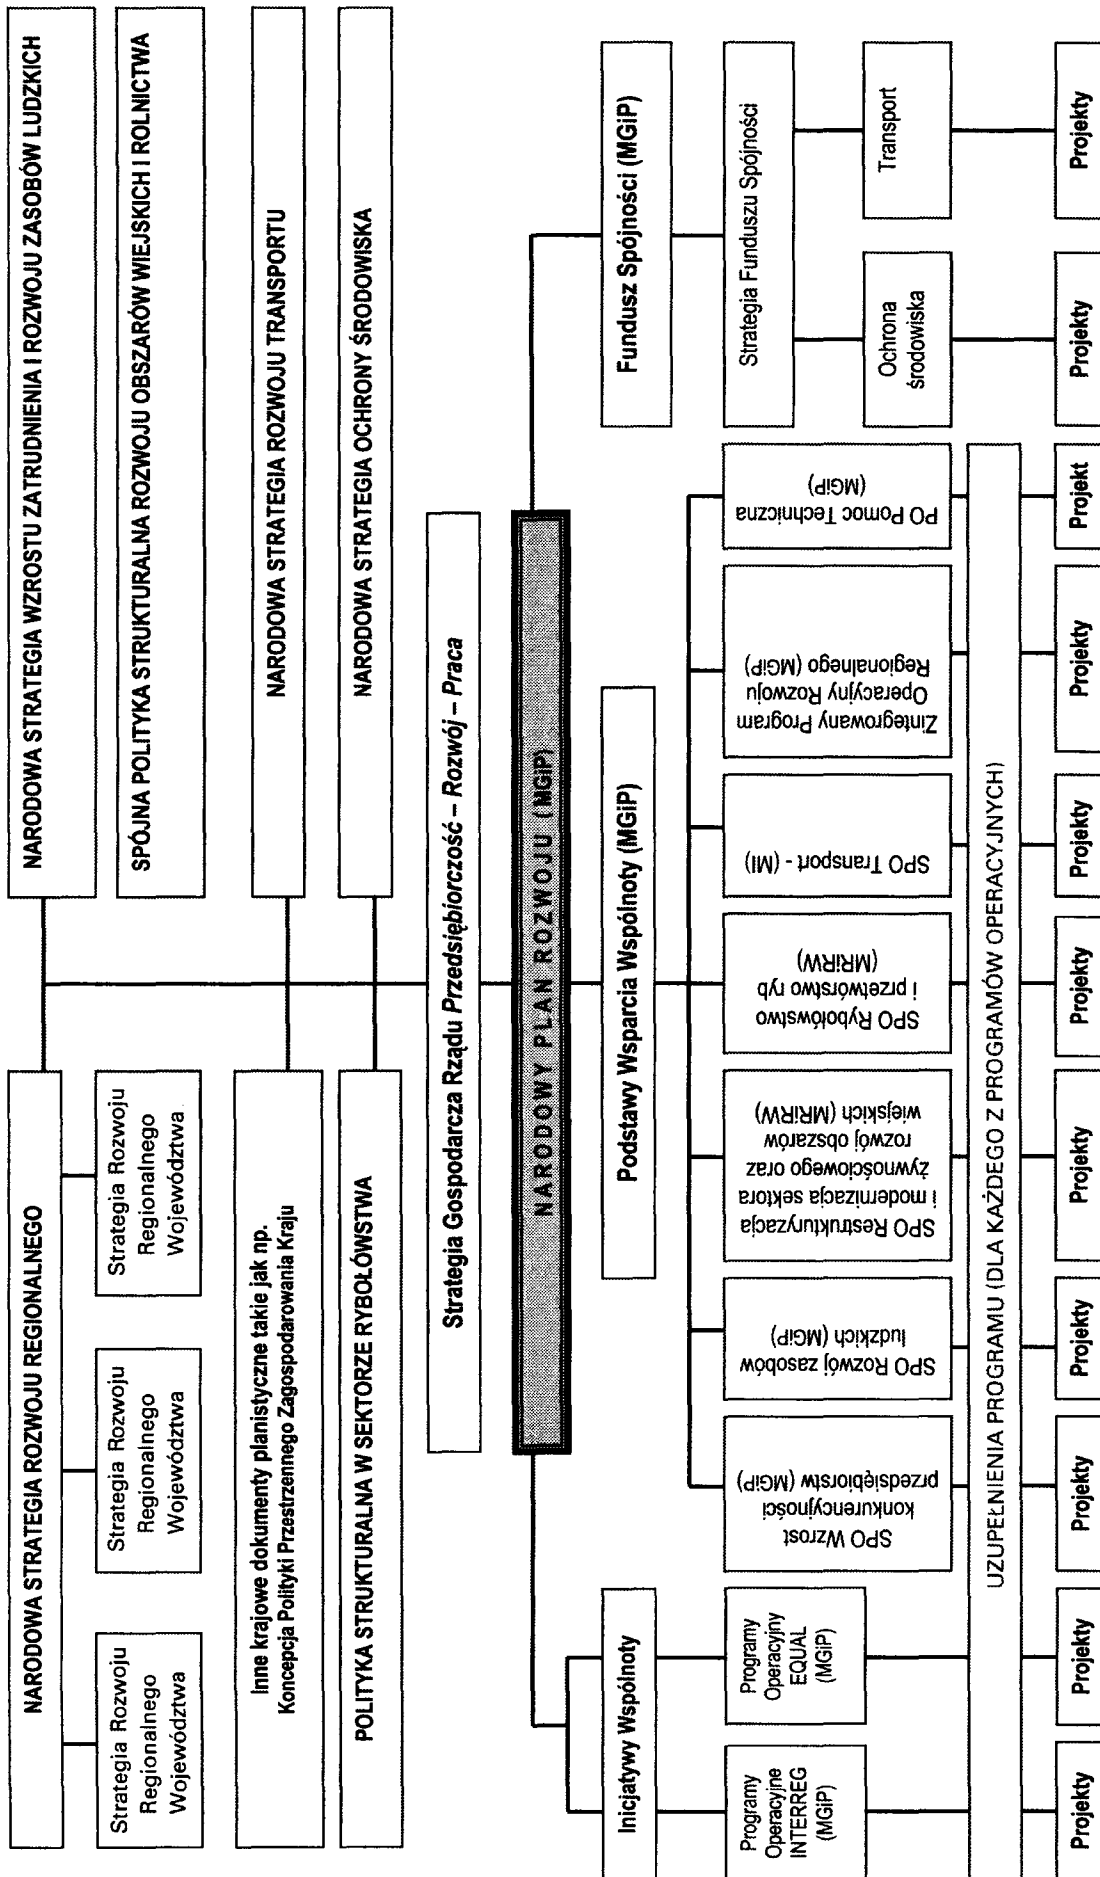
NARODOWA STRATEGIA ROZWOJU REGIONALNEGO

Strategia Rozwoju Regionalnego Województwa

Strategia Rozwoju Regionalnego Województwa

Strategia Rozwoju Regionalnego Województwa

Inne krajowe dokumenty planistyczne takie jak np. Koncepcja Polityki Przestrzennego Zagospodarowania Kraju

POLITYKA STRUKTURALNA W SEKTORZE RYBOŁÓWSTWA

Strategia Gospodarcza Rządu *Przedsiębiorczość – Rozwój – Praca*

NARODOWY PLAN ROZWOJU (MGiP)

Inicjatywy Wspólnoty

Programy Operacyjne INTERREG (MGiP)

Projekty

Programy Operacyjny EQUAL (MGiP)

Projekty

Podstawy Wsparcia Wspólnoty (MGiP)

SPO Wzrost konkurencyjności przedsiębiorstw (MGiP)

Projekty

SPO Rozwój zasobów ludzkich (MGiP)

Projekty

SPO Restrukturyzacja i modernizacja sektora żywnościowego oraz rozwój obszarów wiejskich (MRiRW)

Projekty

SPO Rybołówstwo i przetwórstwo ryb (MRiRW)

Projekty

SPO Transport - (MI)

Projekty

Zintegrowany Program Operacyjny Rozwoju Regionalnego (MGiP)

Projekty

PO Pomoc Techniczna (MGiP)

Projekt

UZUPEŁNIENIA PROGRAMU (DLA KAŻDEGO Z PROGRAMÓW OPERACYJNYCH)

NARODOWA STRATEGIA WZROSTU ZATRUDNIENIA I ROZWOJU ZASOBÓW LUDZKICH

SPÓJNA POLITYKA STRUKTURALNA ROZWOJU OBSZARÓW WIEJSKICH I ROLNICTWA

NARODOWA STRATEGIA ROZWOJU TRANSPORTU

NARODOWA STRATEGIA OCHRONY ŚRODOWISKA

Fundusz Spójności (MGiP)

Strategia Funduszu Spójności

Ochrona środowiska

Projekty

Transport

Projekty